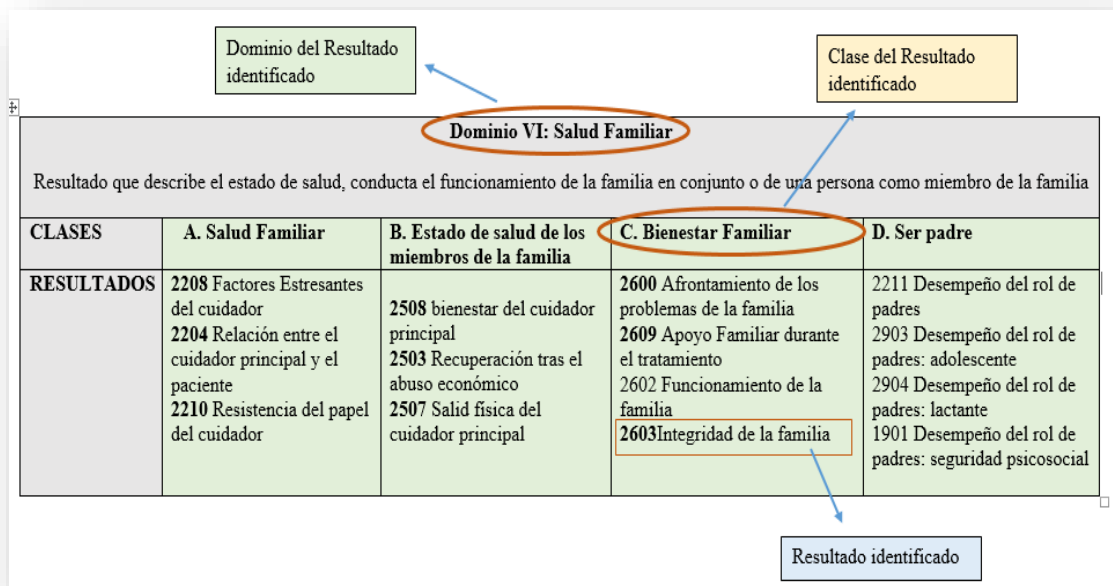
Dominio del Resultado identificado

Clase del Resultado identificado

**Dominio VI: Salud Familiar**

Resultado que describe el estado de salud, conducta el funcionamiento de la familia en conjunto o de una persona como miembro de la familia

| CLASES | A. Salud Familiar | B. Estado de salud de los miembros de la familia | C. Bienestar Familiar | D. Ser padre |
|---|---|---|---|---|
| RESULTADOS | **2208** Factores Estresantes del cuidador **2204** Relación entre el cuidador principal y el paciente **2210** Resistencia del papel del cuidador | **2508** bienestar del cuidador principal **2503** Recuperación tras el abuso económico **2507** Salid física del cuidador principal | **2600** Afrontamiento de los problemas de la familia **2609** Apoyo Familiar durante el tratamiento 2602 Funcionamiento de la familia **2603**Integridad de la familia | 2211 Desempeño del rol de padres 2903 Desempeño del rol de padres: adolescente 2904 Desempeño del rol de padres: lactante 1901 Desempeño del rol de padres: seguridad psicosocial |

Resultado identificado